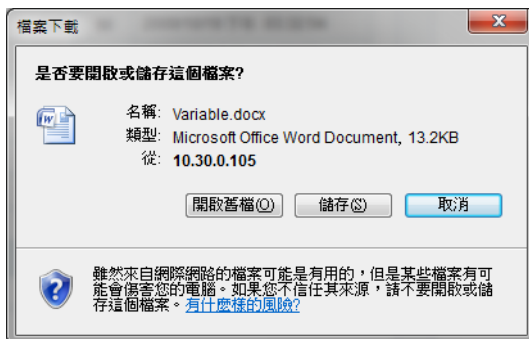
檔案下載

是否要開啟或儲存這個檔案?

名稱: Variable.docx
類型: Microsoft Office Word Document, 13.2KB
從: 10.30.0.105

開啟舊檔(O) 儲存(S) 取消

雖然來自網際網路的檔案可能是有用的，但是某些檔案有可能會傷害您的電腦。如果您不信任其來源，請不要開啟或儲存這個檔案。有什麼樣的風險?